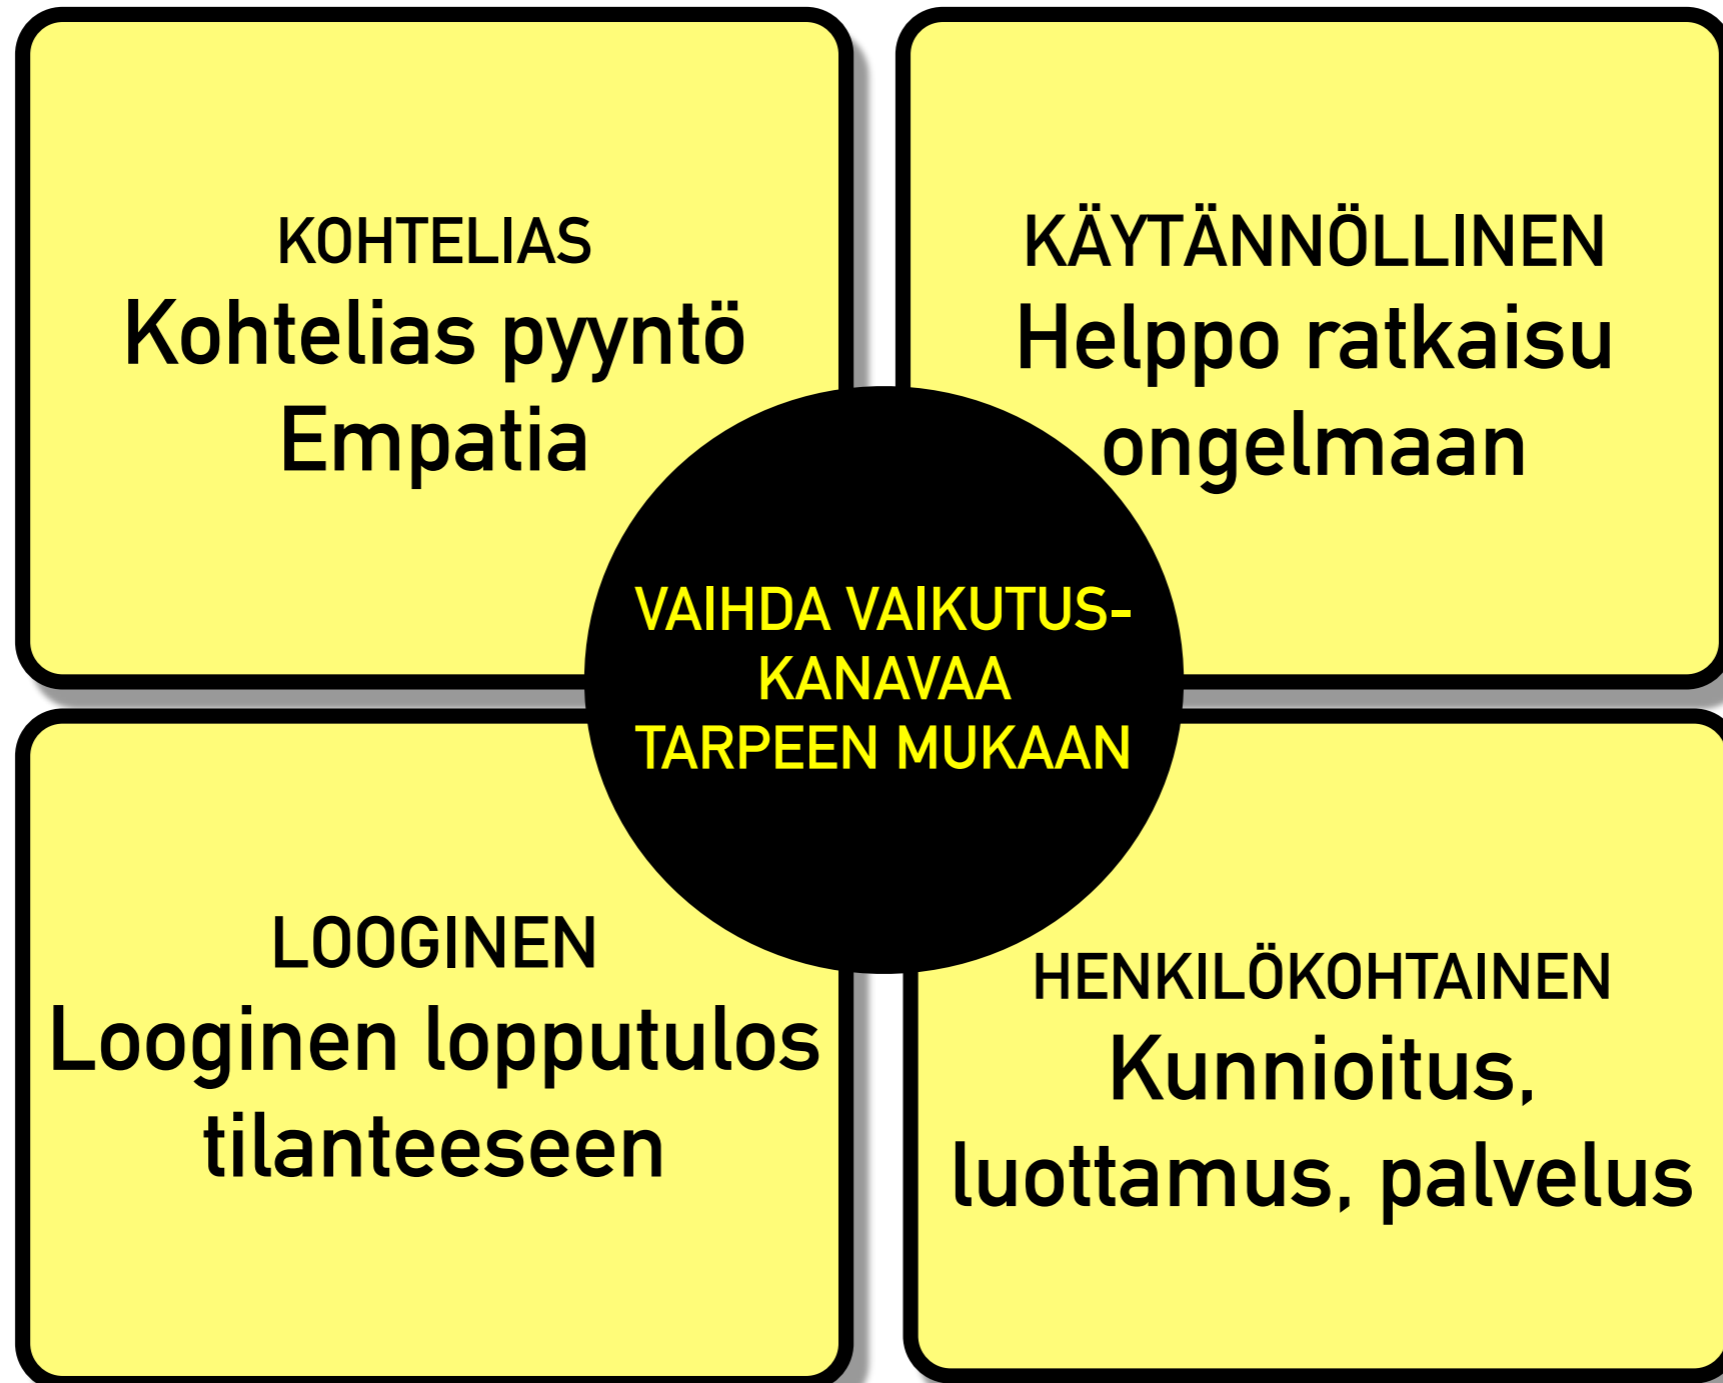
KOHTELIAS
Kohtelias pyyntö
Empatia

KÄYTÄNNÖLLINEN
Helppo ratkaisu ongelmaan

VAIHDA VAIKUTUSKANAVAA TARPEEN MUKAAN

LOOGINEN
Looginen lopputulos tilanteeseen

HENKILÖKOHTAINEN
Kunnioitus, luottamus, palvelus